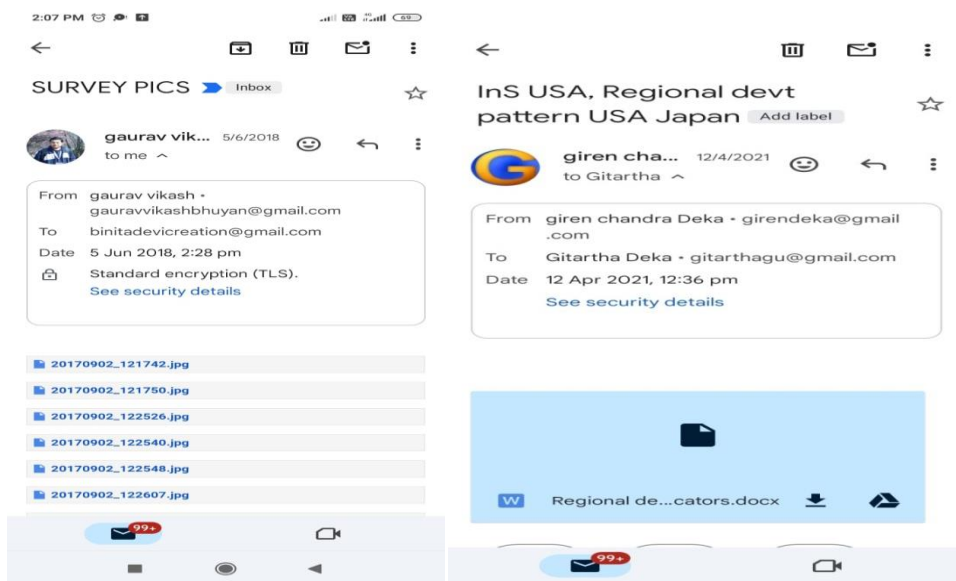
2:07 PM

SURVEY PICS Inbox

gaurav vik... 5/6/2018
to me

From gaurav vikash • gauravvikashbhuyan@gmail.com
To binitadevicreation@gmail.com
Date 5 Jun 2018, 2:28 pm
Standard encryption (TLS).
See security details

20170902_121742.jpg
20170902_121750.jpg
20170902_122526.jpg
20170902_122540.jpg
20170902_122548.jpg
20170902_122607.jpg

99+

InS USA, Regional devt pattern USA Japan Add label

giren cha... 12/4/2021
to Gitartha

From giren chandra Deka • girendeka@gmail.com
To Gitartha Deka • gitarthagu@gmail.com
Date 12 Apr 2021, 12:36 pm
See security details

W Regional de...cators.docx

99+